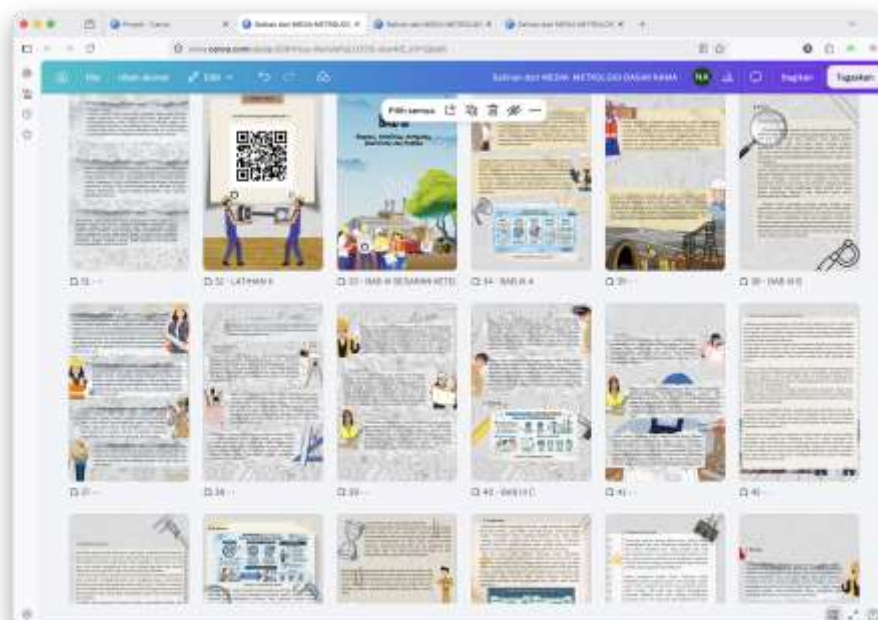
Proyek - Canva
Salinan dari MEDIA METROLOGI
Salinan dari MEDIA METROLOGI
Salinan dari MEDIA METROLOGI

www.canva.com/design/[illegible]

File
Ubah ukuran
Edit
Salinan dari MEDIA METROLOGI DASAR RAMA
NA
Bagikan
Tugaskan

Pilih semua

31 · ...
32 · LATIHAN II
33 · BAB III SESARAN METO
34 · BAB III A
35 · ...
36 · BAB III B
37 · ...
38 · ...
39 · ...
40 · BAB III C
41 · ...
42 · ...